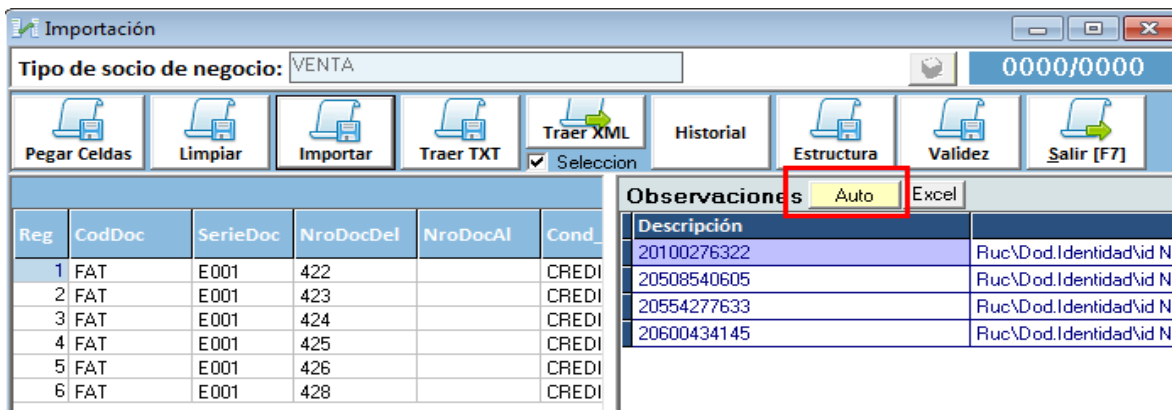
Importación

Tipo de socio de negocio: VENTA

0000/0000

Pegar Celdas | Limpiar | Importar | Traer TXT | Traer XML | Seleccion | Historial | Estructura | Validez | Salir [F7]

| Reg | CodDoc | SerieDoc | NroDocDel | NroDocAl | Cond_ |
|---|---|---|---|---|---|
| 1 | FAT | E001 | 422 | | CREDI |
| 2 | FAT | E001 | 423 | | CREDI |
| 3 | FAT | E001 | 424 | | CREDI |
| 4 | FAT | E001 | 425 | | CREDI |
| 5 | FAT | E001 | 426 | | CREDI |
| 6 | FAT | E001 | 428 | | CREDI |

Observaciones Auto Excel

| Descripción | |
|---|---|
| 20100276322 | Ruc\Dod.Identidad\id N |
| 20508540605 | Ruc\Dod.Identidad\id N |
| 20554277633 | Ruc\Dod.Identidad\id N |
| 20600434145 | Ruc\Dod.Identidad\id N |